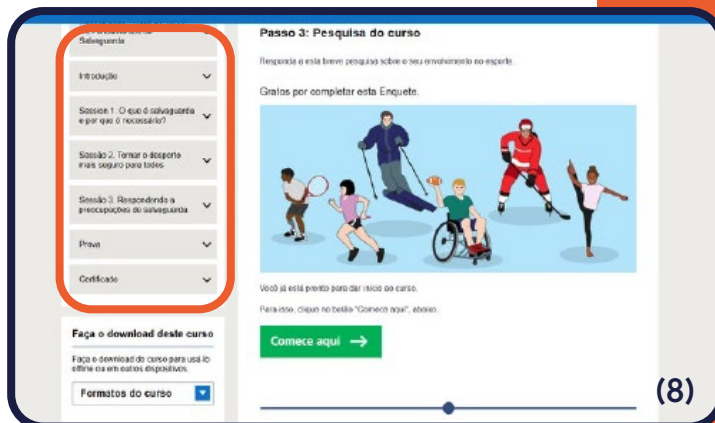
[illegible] Salvaguarda

Introdução

Session 1: O que é salvaguarda e por que é necessário?

Sessão 2: Tornar o desporto mais seguro para todos

Sessão 3: Respondendo a preocupações de salvaguarda

Prova

Certificado

Faça o download deste curso

Faça o download do curso para usá-lo offline ou em outros dispositivos.

Formatos do curso

Passo 3: Pesquisa do curso

Responda a esta breve pesquisa sobre o seu envolvimento no esporte.

Gratos por completar esta Enquete.

Você já está pronto para dar início ao curso.

Para isso, clique no botão "Comece aqui", abaixo.

Comece aqui

(8)